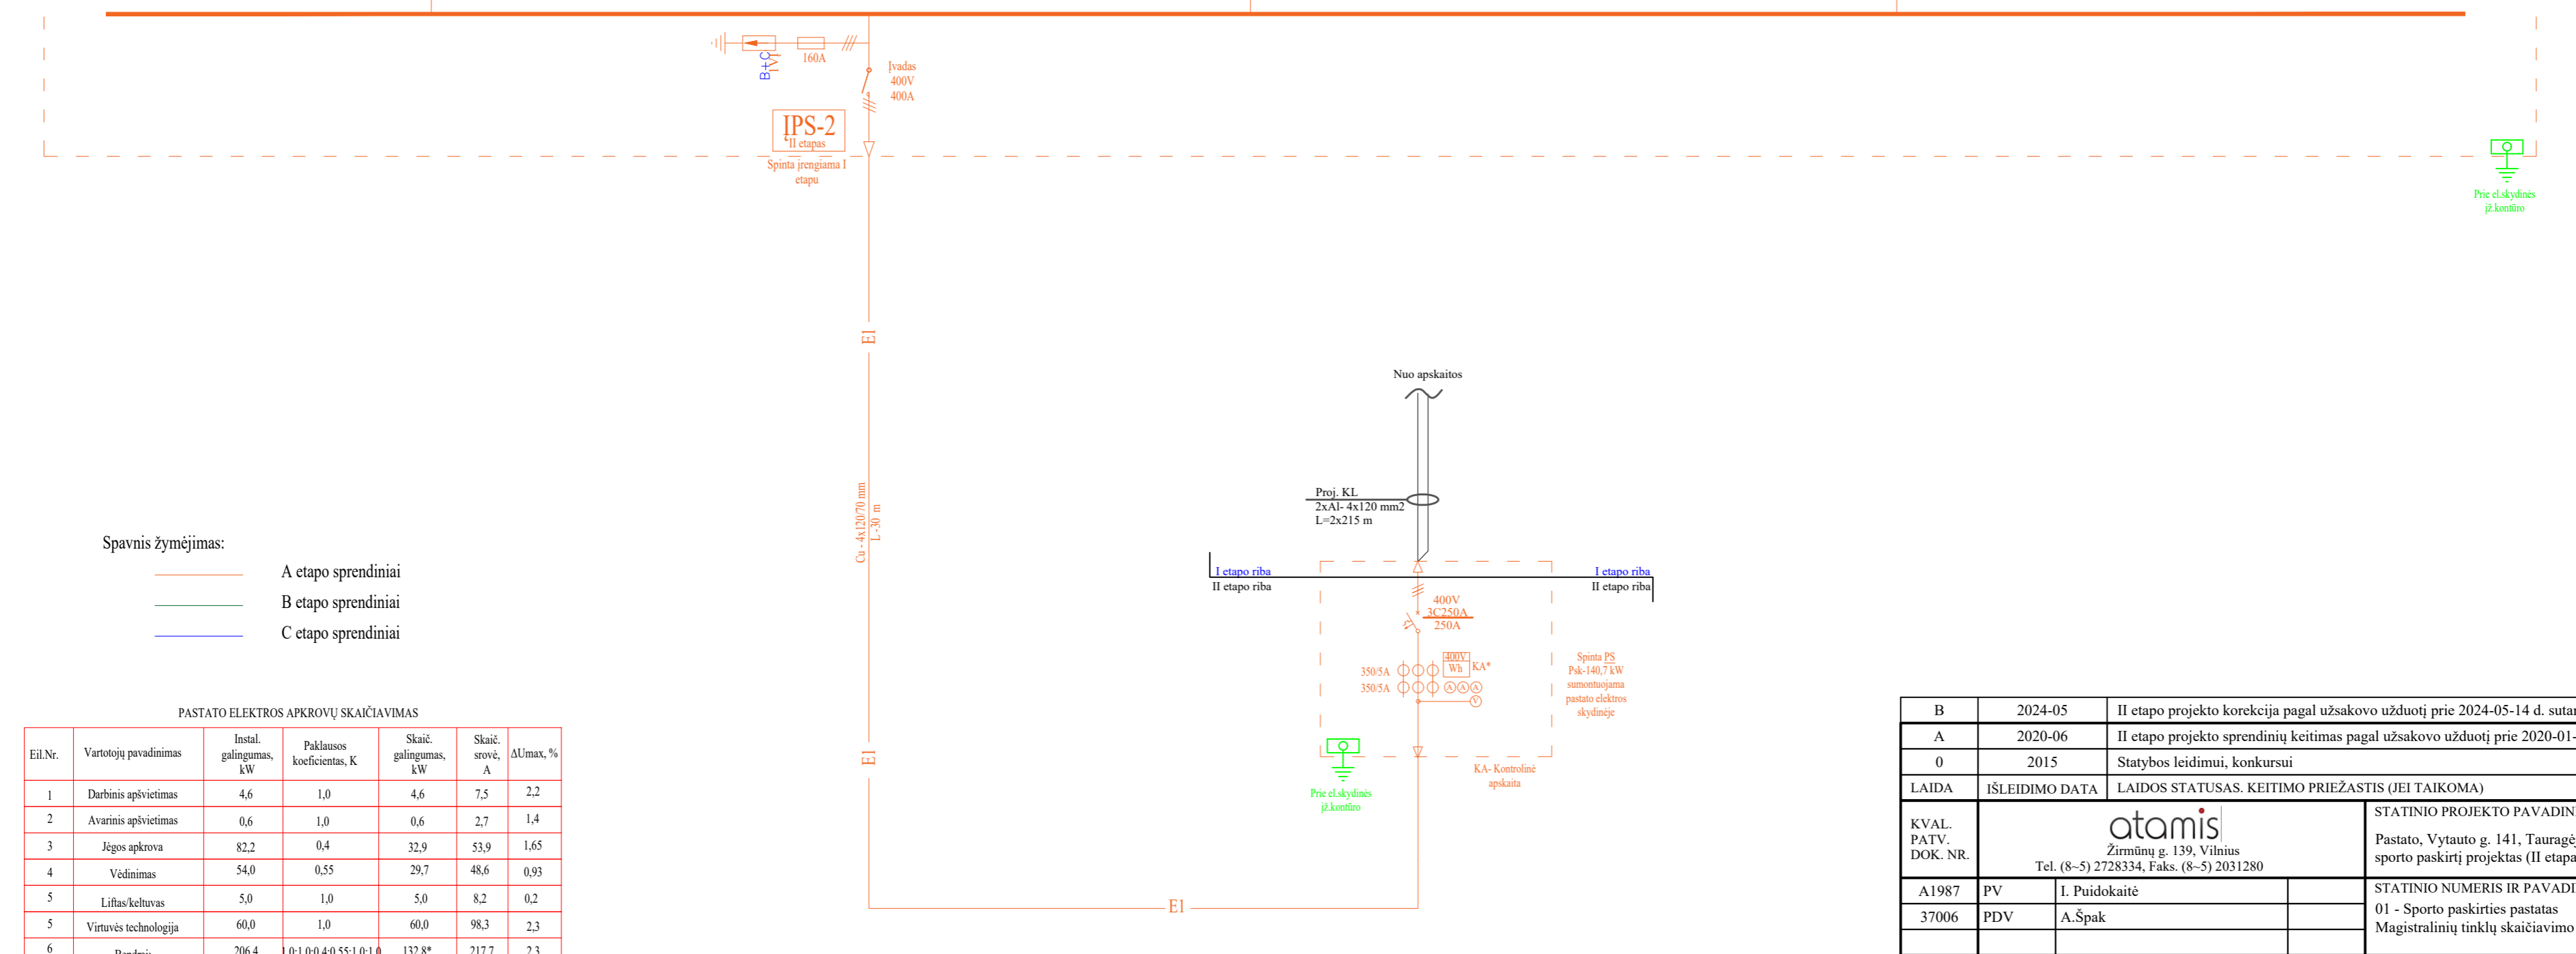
B+C
160A
Įvadas
400V
400A
IPS-2
II etapas
Spinta įrengiama I etapu
Prie el.skydinės įž.kontūro
E1
Cu - 4x120/70 mm
L~30 m
Nuo apskaitos
Proj. KL
2xAl- 4x120 mm2
L=2x215 m
I etapo riba
II etapo riba
I etapo riba
II etapo riba
400V
3C250A
250A
400V
Wh
KA*
350/5A
350/5A
Spinta PS
Psk-140,7 kW
sumontuojama pastato elektros skydinėje
Prie el.skydinės įž.kontūro
KA- Kontrolinė apskaita
E1
E1

Spavnis žymėjimas:
A etapo sprendiniai
B etapo sprendiniai
C etapo sprendiniai

PASTATO ELEKTROS APKROVŲ SKAIČIAVIMAS

| Eil.Nr. | Vartotojų pavadinimas | Instal. galingumas, kW | Paklausos koeficientas, K | Skaič. galingumas, kW | Skaič. srovė, A | ΔUmax, % |
|---|---|---|---|---|---|---|
| 1 | Darbinis apšvietimas | 4,6 | 1,0 | 4,6 | 7,5 | 2,2 |
| 2 | Avarinis apšvietimas | 0,6 | 1,0 | 0,6 | 2,7 | 1,4 |
| 3 | Jėgos apkrova | 82,2 | 0,4 | 32,9 | 53,9 | 1,65 |
| 4 | Vėdinimas | 54,0 | 0,55 | 29,7 | 48,6 | 0,93 |
| 5 | Liftas/keltuvas | 5,0 | 1,0 | 5,0 | 8,2 | 0,2 |
| 5 | Virtuvės technologija | 60,0 | 1,0 | 60,0 | 98,3 | 2,3 |
| 6 | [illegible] | 206,4 | 1,0;1,0;0,4;0,55;1,0;1,0 | 132,8* | 217,7 | 2,3 |

| B | 2024-05 | II etapo projekto korekcija pagal užsakovo užduotį prie 2024-05-14 d. sutar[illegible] |
|---|---|---|
| A | 2020-06 | II etapo projekto sprendinių keitimas pagal užsakovo užduotį prie 2020-01-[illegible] |
| 0 | 2015 | Statybos leidimui, konkursui |
| LAIDA | IŠLEIDIMO DATA | LAIDOS STATUSAS. KEITIMO PRIEŽASTIS (JEI TAIKOMA) |

KVAL.
PATV.
DOK. NR.
atamis
Žirmūnų g. 139, Vilnius
Tel. (8~5) 2728334, Faks. (8~5) 2031280
STATINIO PROJEKTO PAVADIN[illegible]
Pastato, Vytauto g. 141, Tauragė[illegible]
sporto paskirtį projektas (II etapa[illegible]
A1987 | PV | I. Puidokaitė
37006 | PDV | A.Špak
STATINIO NUMERIS IR PAVADI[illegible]
01 - Sporto paskirties pastatas
Magistralinių tinklų skaičiavimo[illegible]